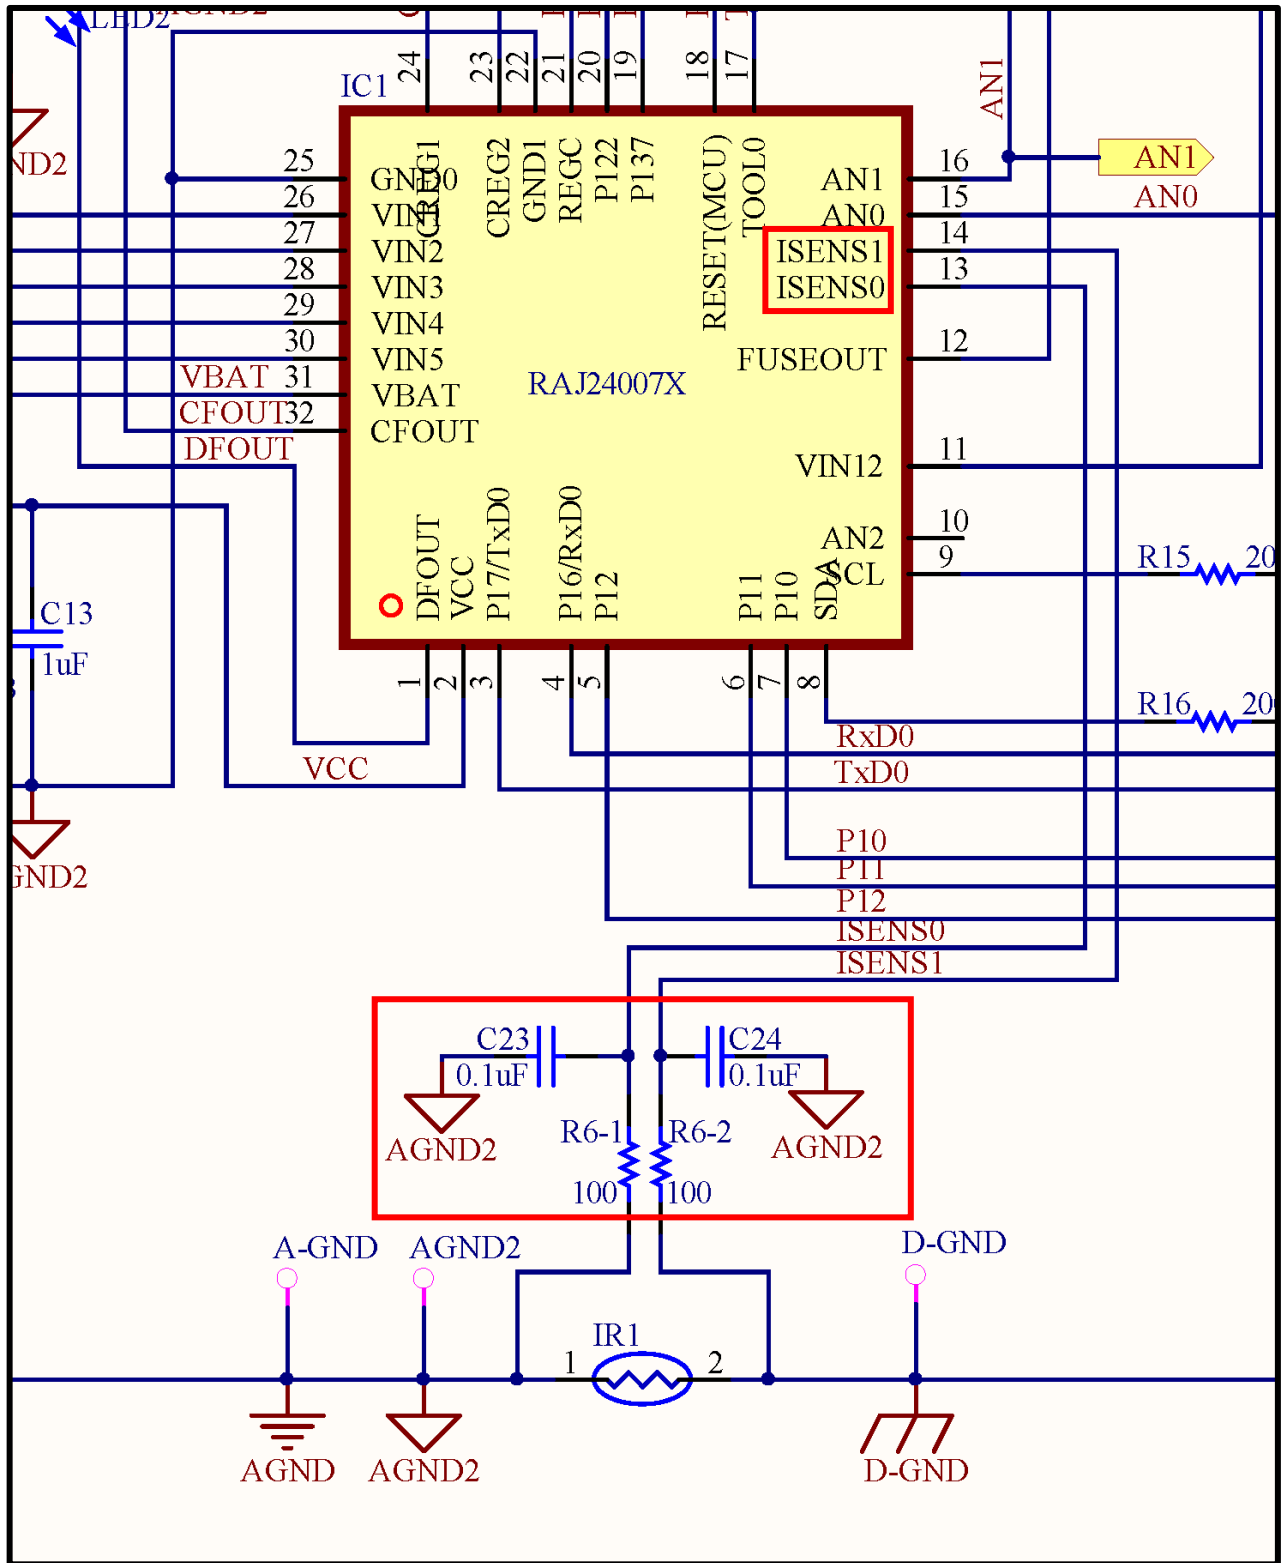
LED2
AGND2
IC1
24
23
22
21
20
19
18
17
AN1
CREG1
CREG2
GND1
REGC
P122
P137
RESET(MCU)
TOOL0
25
26
27
28
29
30
31
32
GND0
VIN1
VIN2
VIN3
VIN4
VIN5
VBAT
CFOUT
VBAT
CFOUT
DFOUT
RAJ24007X
AN1
AN0
ISENS1
ISENS0
FUSEOUT
VIN12
AN2
SCL
16
15
14
13
12
11
10
9
AN1
AN0
R15
20
R16
20
ND2
DFOUT
VCC
P17/TxD0
P16/RxD0
P12
P11
P10
SDA
1
2
3
4
5
6
7
8
C13
1uF
GND2
VCC
RxD0
TxD0
P10
P11
P12
ISENS0
ISENS1
C23
0.1uF
C24
0.1uF
AGND2
AGND2
R6-1
R6-2
100
100
A-GND
AGND2
D-GND
IR1
1
2
AGND
AGND2
D-GND